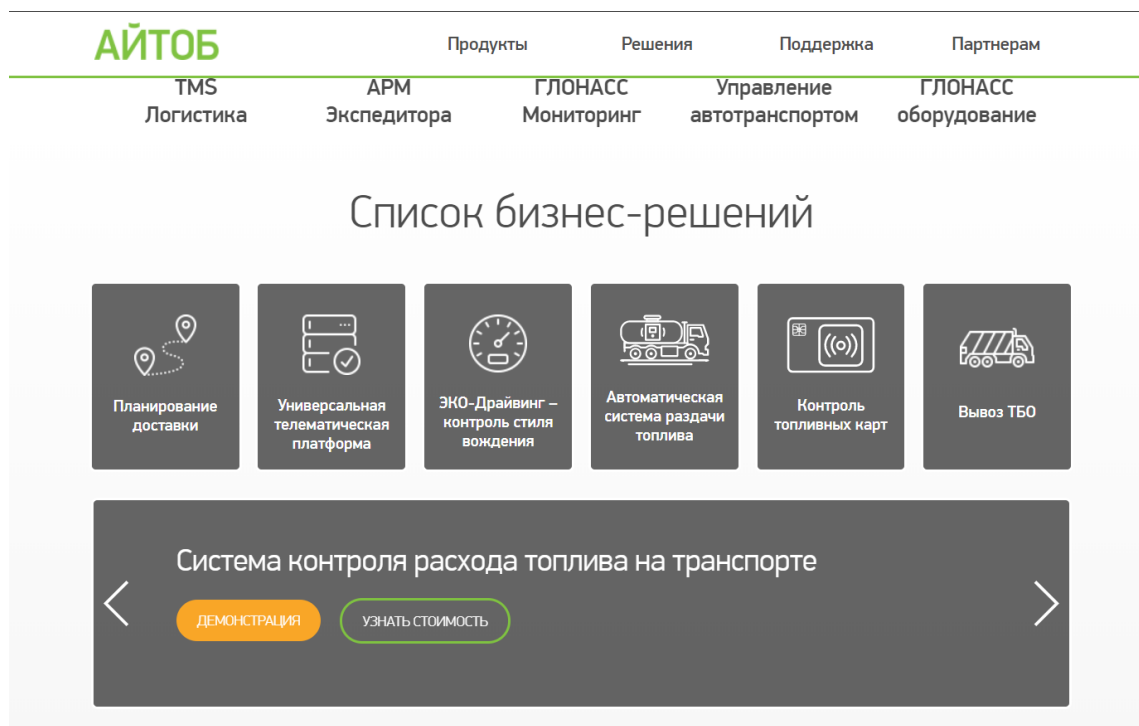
АЙТОБ

Продукты Решения Поддержка Партнерам

TMS Логистика
АРМ Экспедитора
ГЛОНАСС Мониторинг
Управление автотранспортом
ГЛОНАСС оборудование

Список бизнес-решений

Планирование доставки

Универсальная телематическая платформа

ЭКО-Драйвинг – контроль стиля вождения

Автоматическая система раздачи топлива

Контроль топливных карт

Вывоз ТБО

Система контроля расхода топлива на транспорте

ДЕМОНСТРАЦИЯ

УЗНАТЬ СТОИМОСТЬ